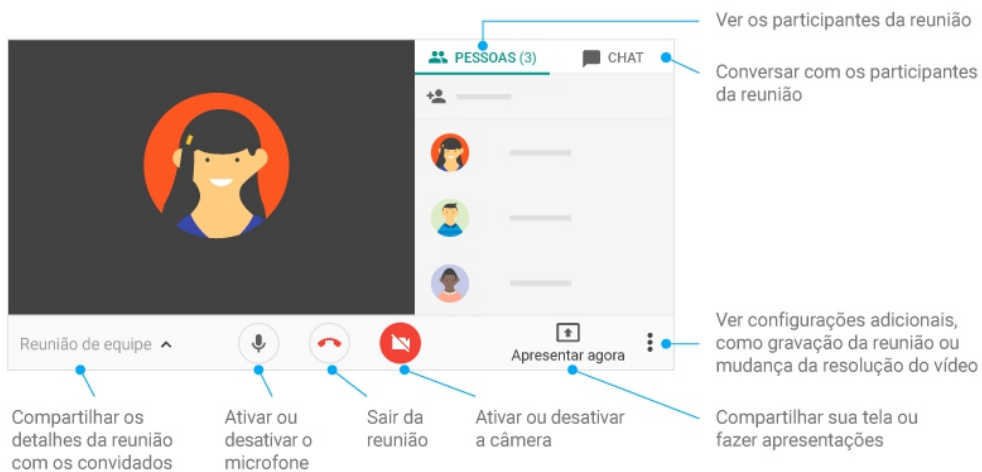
PESSOAS (3)

CHAT

Ver os participantes da reunião

Conversar com os participantes da reunião

Reunião de equipe

Apresentar agora

Ver configurações adicionais, como gravação da reunião ou mudança da resolução do vídeo

Compartilhar os detalhes da reunião com os convidados

Ativar ou desativar o microfone

Sair da reunião

Ativar ou desativar a câmera

Compartilhar sua tela ou fazer apresentações